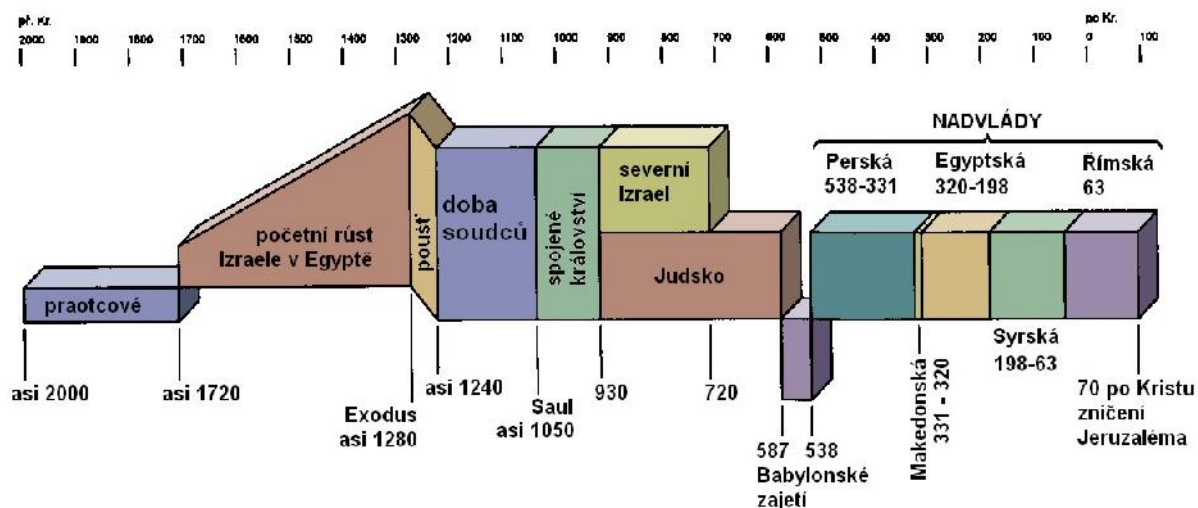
př. Kr.
2000 1900 1800 1700 1600 1500 1400 1300 1200 1100 1000 900 800 700 600 500 400 300 200 100 0 100
po Kr.

NADVLÁDY

Perská 538-331
Egyptská 320-198
Římská 63

praotcové
početní růst Izraele v Egyptě
poušť
doba soudců
spojené království
severní Izrael
Judsko

asi 2000
asi 1720
Exodus asi 1280
asi 1240
Saul asi 1050
930
720
587 538 Babylonské zajetí
Makedonská 331 - 320
Syrská 198-63
70 po Kristu zničení Jeruzaléma